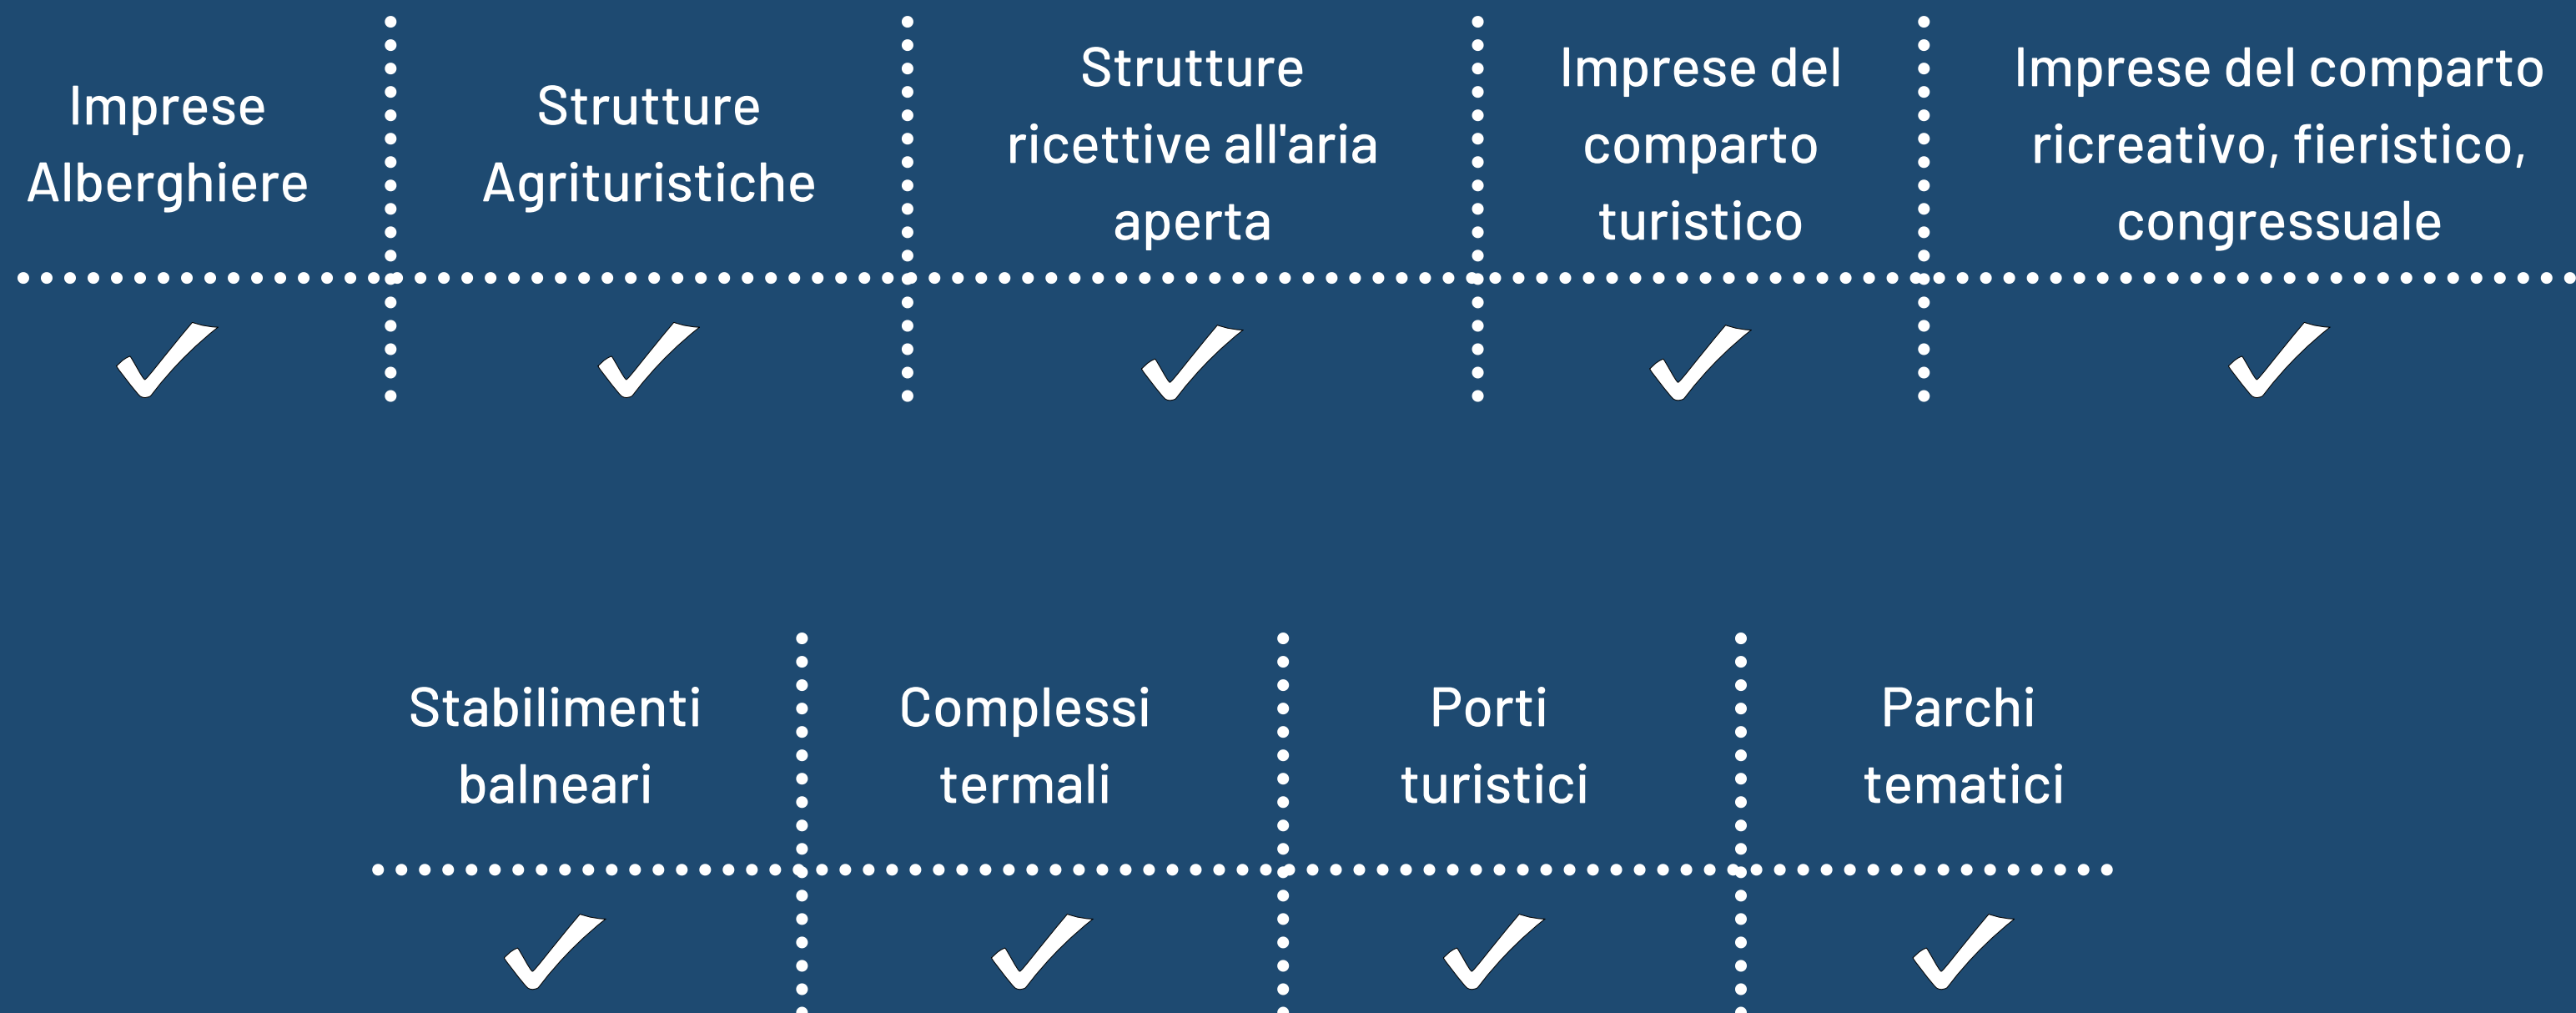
| Imprese Alberghiere | Strutture Agrituristiche | Strutture ricettive all'aria aperta | Imprese del comparto turistico | Imprese del comparto ricreativo, fieristico, congressuale |
|---|---|---|---|---|
| ✓ | ✓ | ✓ | ✓ | ✓ |

| Stabilimenti balneari | Complessi termali | Porti turistici | Parchi tematici |
|---|---|---|---|
| ✓ | ✓ | ✓ | ✓ |